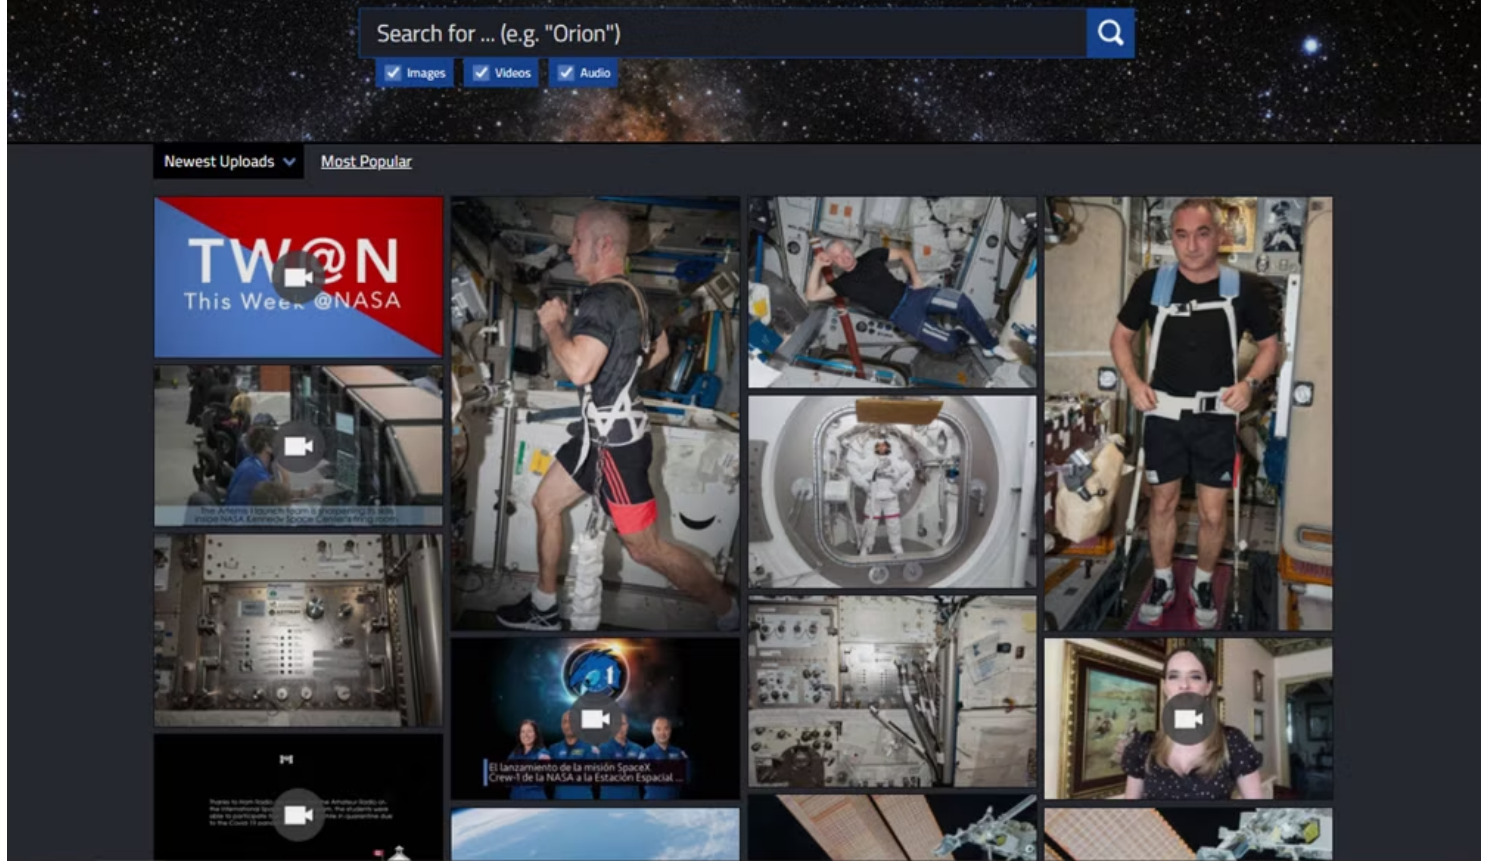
Search for ... (e.g. "Orion")

Images
Videos
Audio

Newest Uploads
Most Popular

TW@N
This Wee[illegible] @NASA

The Artemis I launch team is sharpening its skills inside NASA Kennedy Space Center's firing room

El lanzamiento de la misión SpaceX Crew-1 de la NASA a la Estación Espacial ...

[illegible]